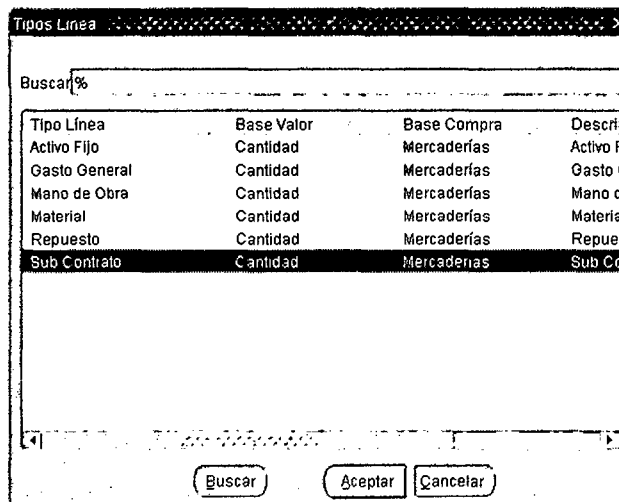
Tipos Línea

Buscar %

| Tipo Línea | Base Valor | Base Compra | Descri |
|---|---|---|---|
| Activo Fijo | Cantidad | Mercaderías | Activo F |
| Gasto General | Cantidad | Mercaderías | Gasto ( |
| Mano de Obra | Cantidad | Mercaderías | Mano d |
| Material | Cantidad | Mercaderías | Materia |
| Repuesto | Cantidad | Mercaderías | Repue |
| Sub Contrato | Cantidad | Mercaderías | Sub Co |

Buscar Aceptar Cancelar